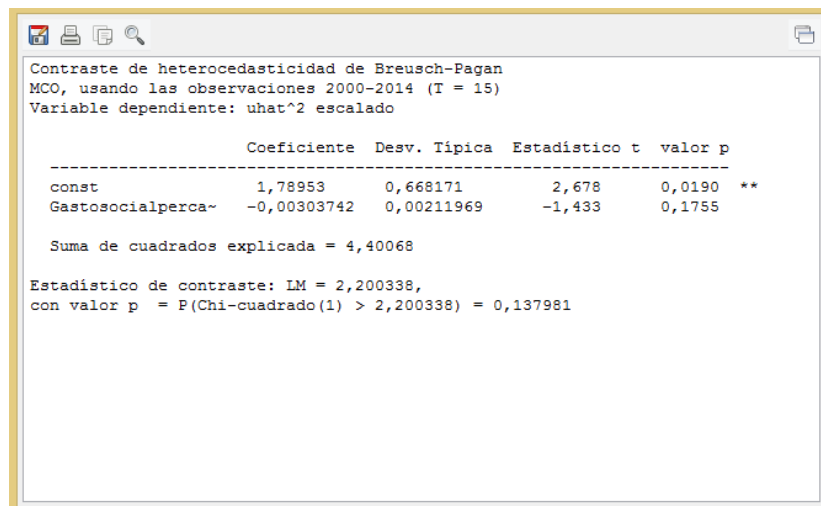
Contraste de heterocedasticidad de Breusch-Pagan
MCO, usando las observaciones 2000-2014 (T = 15)
Variable dependiente: uhat^2 escalado

| | Coeficiente | Desv. Típica | Estadístico t | valor p | |
|---|---|---|---|---|---|
| const | 1,78953 | 0,668171 | 2,678 | 0,0190 | ** |
| Gastosocialperca~ | −0,00303742 | 0,00211969 | −1,433 | 0,1755 | |

Suma de cuadrados explicada = 4,40068

Estadístico de contraste: LM = 2,200338,
con valor p = P(Chi-cuadrado(1) > 2,200338) = 0,137981